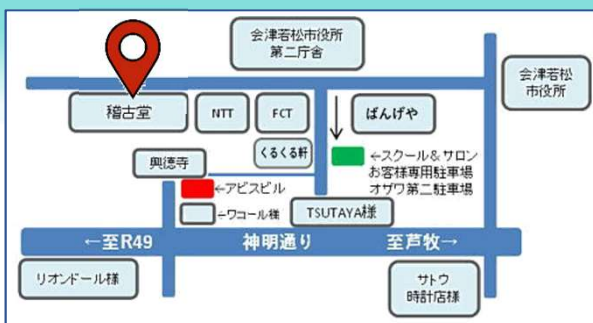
会津若松市役所
第二庁舎

会津若松
市役所

稽古堂

NTT

FCT

ぱんげや

興徳寺

くるくる軒

←スクール＆サロン
お客様専用駐車場
オザワ第二駐車場

←アビスビル

←ワコール様

TSUTAYA様

←至R49

神明通り

至芦牧→

リオンドール様

サトウ
時計店様